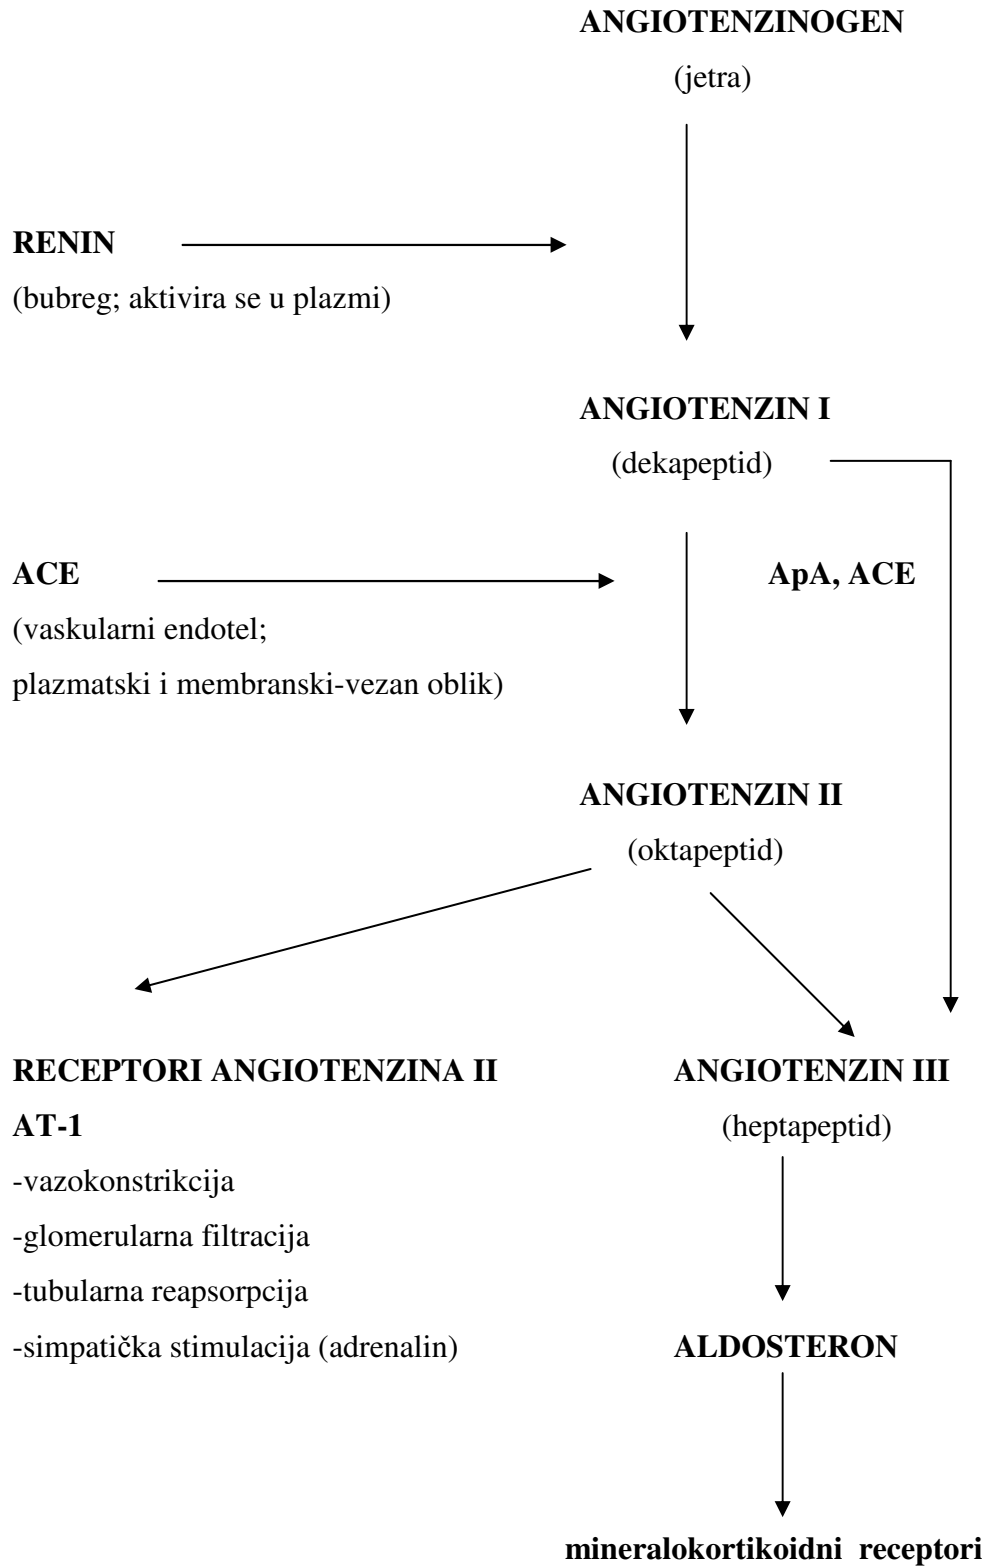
ANGIOTENZINOGEN

(jetra)

RENIN

(bubreg; aktivira se u plazmi)

ANGIOTENZIN I

(dekapeptid)

ACE

(vaskularni endotel;

plazmatski i membranski-vezan oblik)

ApA, ACE

ANGIOTENZIN II

(oktapeptid)

RECEPTORI ANGIOTENZINA II

AT-1

-vazokonstrikcija

-glomerularna filtracija

-tubularna reapsorpcija

-simpatička stimulacija (adrenalin)

ANGIOTENZIN III

(heptapeptid)

ALDOSTERON

mineralokortikoidni receptori